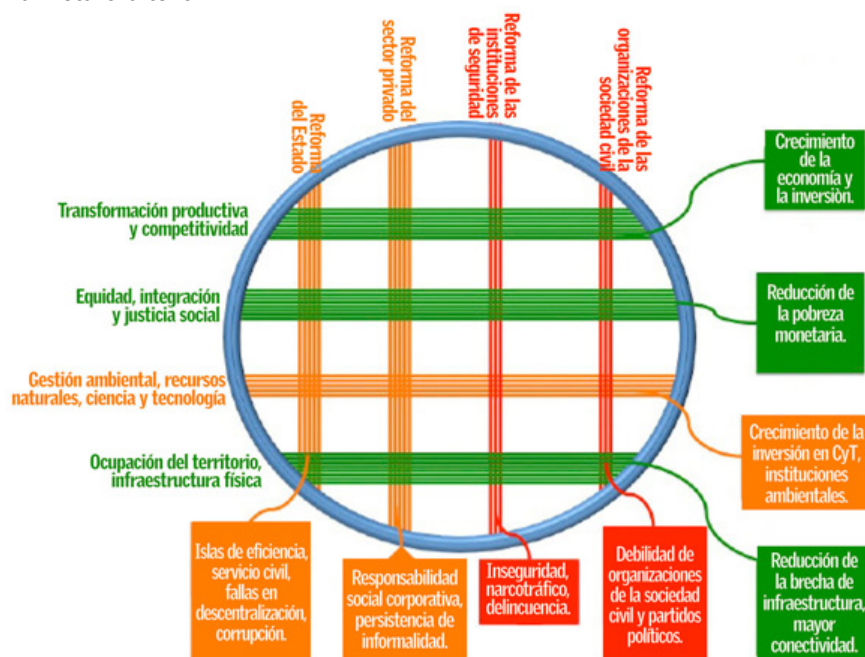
Reforma del Estado

Reforma del sector privado

Reforma de las instituciones de seguridad

Reforma de las organizaciones de la sociedad civil

Crecimiento de la economía y la inversión.

Transformación productiva y competitividad

Equidad, integración y justicia social

Reducción de la pobreza monetaria.

Gestión ambiental, recursos naturales, ciencia y tecnología

Crecimiento de la inversión en CyT, instituciones ambientales.

Ocupación del territorio, infraestructura física

Islas de eficiencia, servicio civil, fallas en descentralización, corrupción.

Responsabilidad social corporativa, persistencia de informalidad.

Inseguridad, narcotráfico, delincuencia.

Debilidad de organizaciones de la sociedad civil y partidos políticos.

Reducción de la brecha de infraestructura, mayor conectividad.